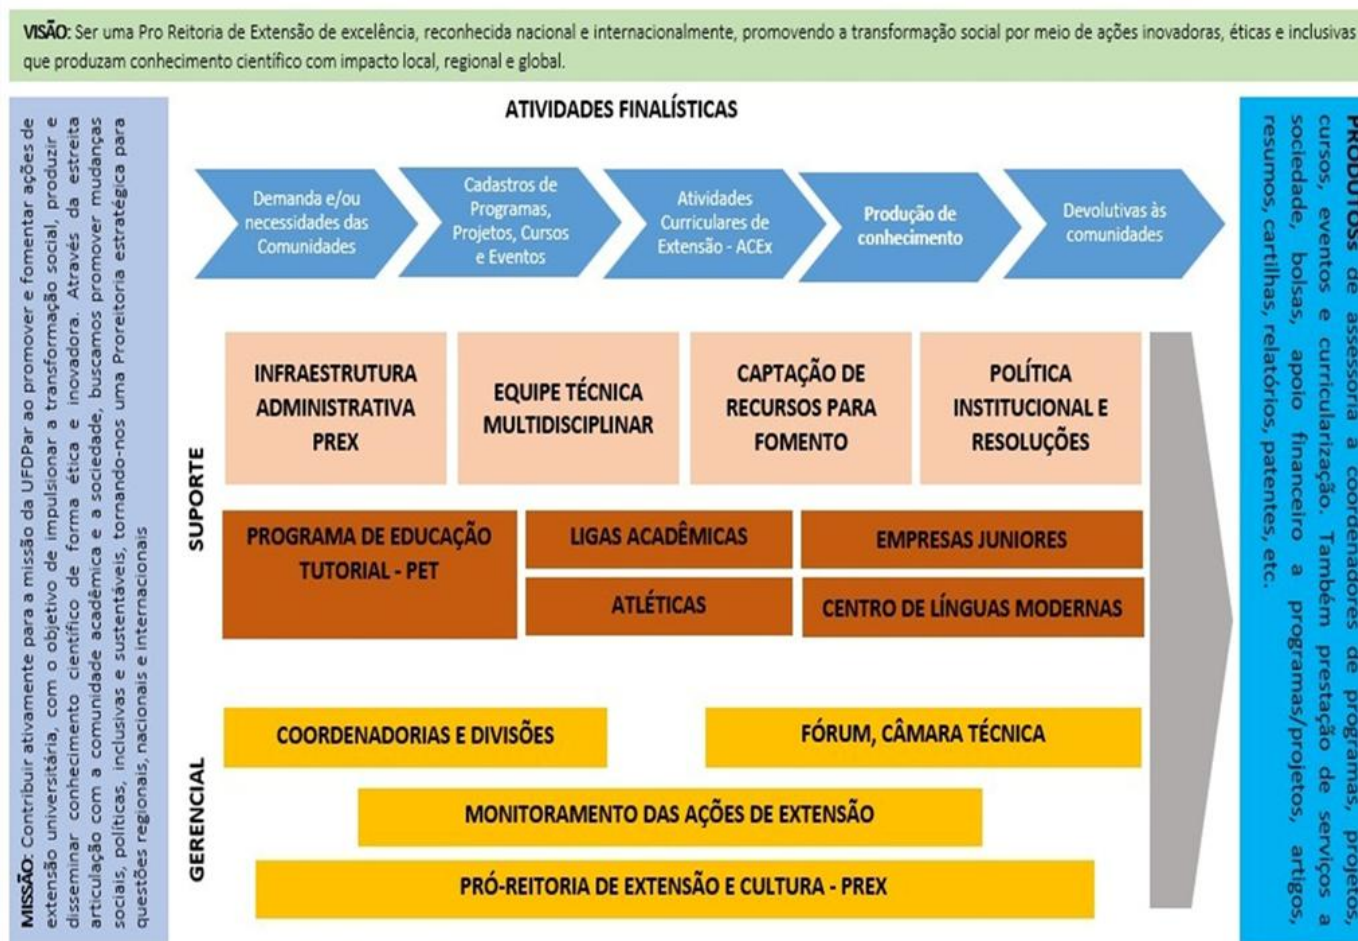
VISÃO: Ser uma Pro Reitoria de Extensão de excelência, reconhecida nacional e internacionalmente, promovendo a transformação social por meio de ações inovadoras, éticas e inclusivas que produzam conhecimento científico com impacto local, regional e global.

MISSÃO: Contribuir ativamente para a missão da UFDPar ao promover e fomentar ações de extensão universitária, com o objetivo de impulsionar a transformação social, produzir e disseminar conhecimento científico de forma ética e inovadora. Através da estreita articulação com a comunidade acadêmica e a sociedade, buscamos promover mudanças sociais, políticas, inclusivas e sustentáveis, tornando-nos uma Proreitoria estratégica para questões regionais, nacionais e internacionais

ATIVIDADES FINALÍSTICAS

Demanda e/ou necessidades das Comunidades

Cadastros de Programas, Projetos, Cursos e Eventos

Atividades Curriculares de Extensão - ACEx

Produção de conhecimento

Devolutivas às comunidades

SUPORTE

INFRAESTRUTURA ADMINISTRATIVA PREX

EQUIPE TÉCNICA MULTIDISCIPLINAR

CAPTAÇÃO DE RECURSOS PARA FOMENTO

POLÍTICA INSTITUCIONAL E RESOLUÇÕES

PROGRAMA DE EDUCAÇÃO TUTORIAL - PET

LIGAS ACADÊMICAS

EMPRESAS JUNIORES

ATLÉTICAS

CENTRO DE LÍNGUAS MODERNAS

GERENCIAL

COORDENADORIAS E DIVISÕES

FÓRUM, CÂMARA TÉCNICA

MONITORAMENTO DAS AÇÕES DE EXTENSÃO

PRÓ-REITORIA DE EXTENSÃO E CULTURA - PREX

PRODUTOS: de assessoria a coordenadores de programas, projetos, cursos, eventos e curricularização. Também prestação de serviços a sociedade, bolsas, apoio financeiro a programas/projetos, artigos, resumos, cartilhas, relatórios, patentes, etc.